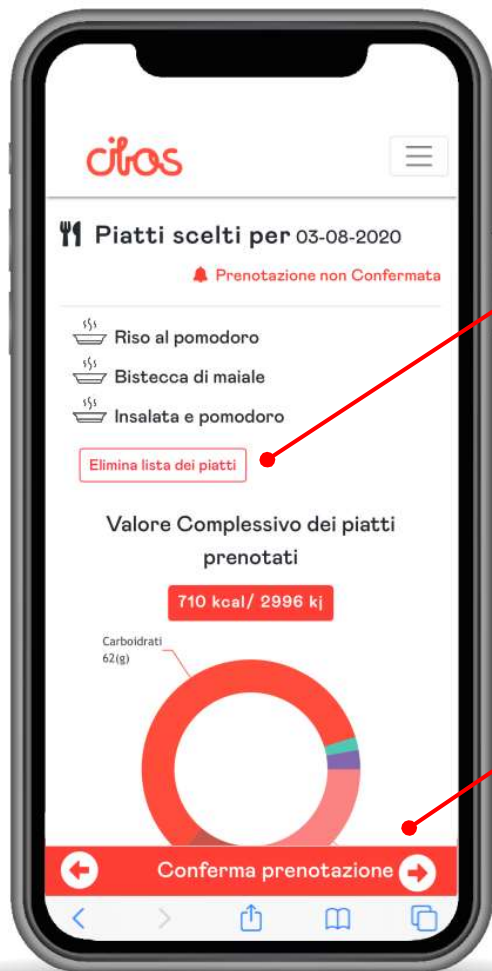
citos

Piatti scelti per 03-08-2020

Prenotazione non Confermata

Riso al pomodoro

Bistecca di maiale

Insalata e pomodoro

Elimina lista dei piatti

Valore Complessivo dei piatti prenotati

710 kcal/ 2996 kj

Carboidrati 62(g)

Conferma prenotazione